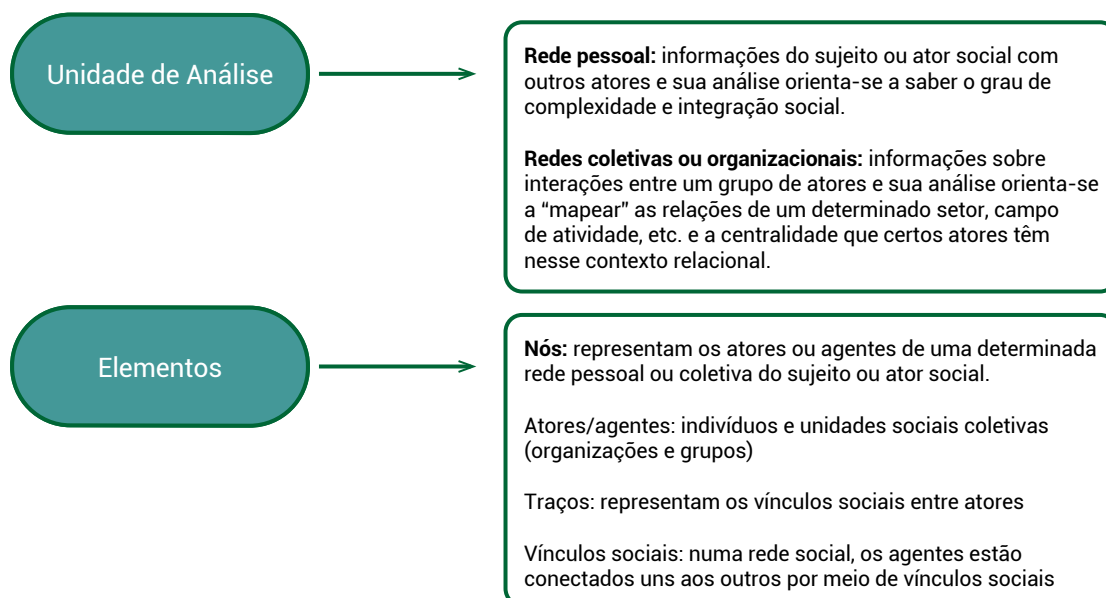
Unidade de Análise

**Rede pessoal:** informações do sujeito ou ator social com outros atores e sua análise orienta-se a saber o grau de complexidade e integração social.

**Redes coletivas ou organizacionais:** informações sobre interações entre um grupo de atores e sua análise orienta-se a "mapear" as relações de um determinado setor, campo de atividade, etc. e a centralidade que certos atores têm nesse contexto relacional.

Elementos

**Nós:** representam os atores ou agentes de uma determinada rede pessoal ou coletiva do sujeito ou ator social.

Atores/agentes: indivíduos e unidades sociais coletivas (organizações e grupos)

Traços: representam os vínculos sociais entre atores

Vínculos sociais: numa rede social, os agentes estão conectados uns aos outros por meio de vínculos sociais